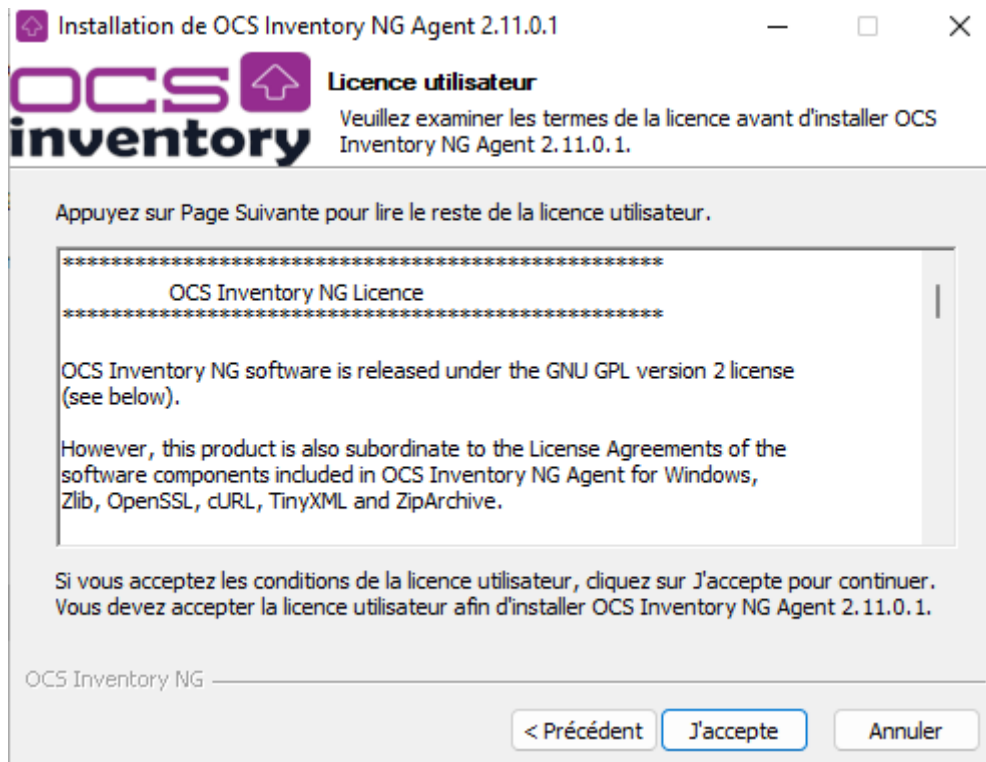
Installation de OCS Inventory NG Agent 2.11.0.1

OCS inventory

Licence utilisateur

Veuillez examiner les termes de la licence avant d'installer OCS Inventory NG Agent 2.11.0.1.

Appuyez sur Page Suivante pour lire le reste de la licence utilisateur.

*****************************************************
OCS Inventory NG Licence
*****************************************************

OCS Inventory NG software is released under the GNU GPL version 2 license (see below).

However, this product is also subordinate to the License Agreements of the software components included in OCS Inventory NG Agent for Windows, Zlib, OpenSSL, cURL, TinyXML and ZipArchive.

Si vous acceptez les conditions de la licence utilisateur, cliquez sur J'accepte pour continuer. Vous devez accepter la licence utilisateur afin d'installer OCS Inventory NG Agent 2.11.0.1.

OCS Inventory NG

< Précédent | J'accepte | Annuler